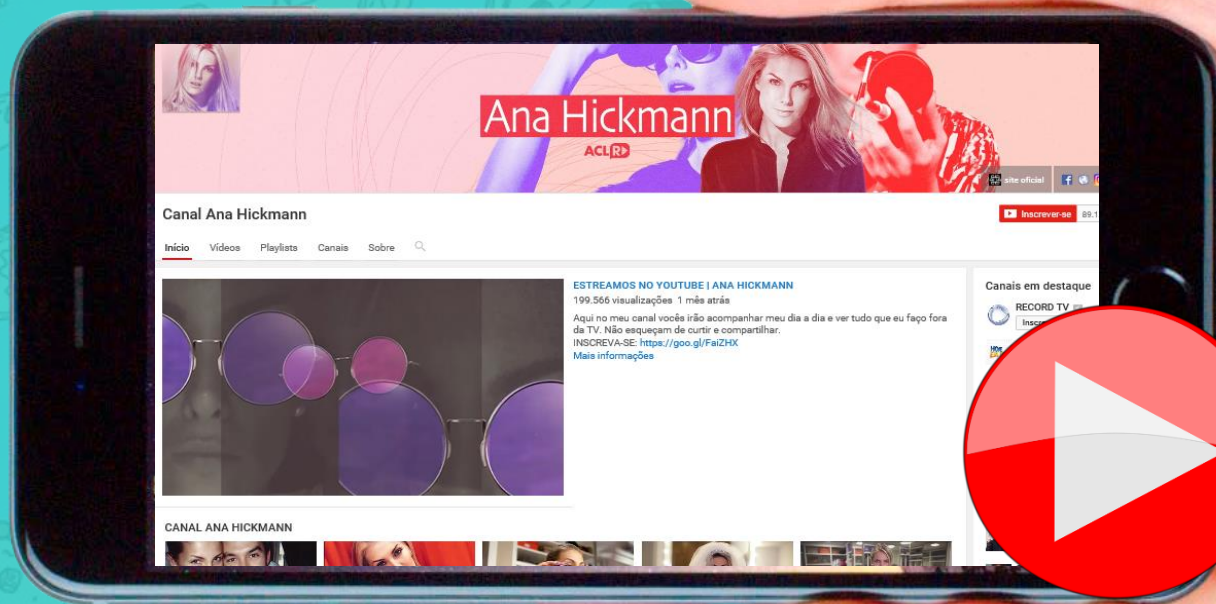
Ana Hickmann

ACL R

site oficial

Canal Ana Hickmann

Inscrever-se 89.1

Início Vídeos Playlists Canais Sobre

ESTREAMOS NO YOUTUBE | ANA HICKMANN

199.566 visualizações 1 mês atrás

Aqui no meu canal vocês irão acompanhar meu dia a dia e ver tudo que eu faço fora da TV. Não esqueçam de curtir e compartilhar.
INSCREVA-SE: https://goo.gl/FaiZHX
Mais informações

Canais em destaque

RECORD TV

Inscr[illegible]

CANAL ANA HICKMANN